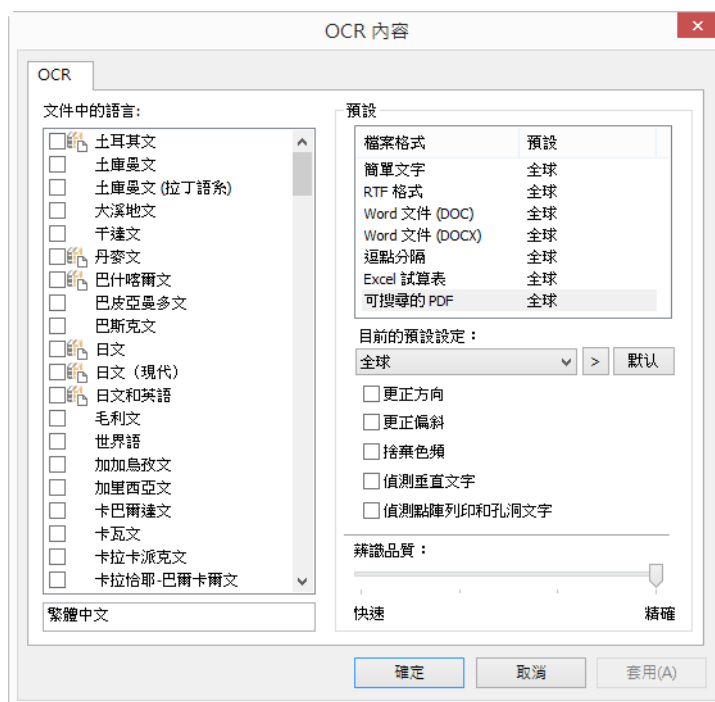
OCR 內容

OCR

文件中的語言:

土耳其文
土庫曼文
土庫曼文 (拉丁語系)
大溪地文
干達文
丹麥文
巴什喀爾文
巴皮亞曼多文
巴斯克文
日文
日文 (現代)
日文和英語
毛利文
世界語
加加烏孜文
加里西亞文
卡巴爾達文
卡瓦文
卡拉卡派克文
卡拉恰耶-巴爾卡爾文

繁體中文

預設

| 檔案格式 | 預設 |
|---|---|
| 簡單文字 | 全球 |
| RTF 格式 | 全球 |
| Word 文件 (DOC) | 全球 |
| Word 文件 (DOCX) | 全球 |
| 逗點分隔 | 全球 |
| Excel 試算表 | 全球 |
| 可搜尋的 PDF | 全球 |

目前的預設設定:
全球
>
默认

更正方向
更正偏斜
捨棄色頻
偵測垂直文字
偵測點陣列印和孔洞文字

辨識品質:
快速
精確

確定
取消
套用(A)